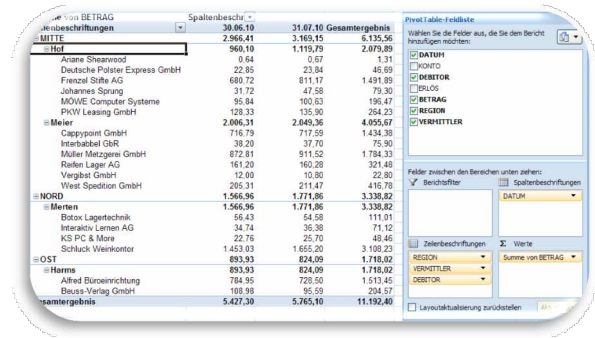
| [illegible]e von BETRAG | Spaltenbeschr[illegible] | | |
|---|---|---|---|
| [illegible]enbeschriftungen | 30.06.10 | 31.07.10 | Gesamtergebnis |
| ⊟MITTE | 2.966,41 | 3.169,15 | 6.135,56 |
| ⊟Hof | 960,10 | 1.119,79 | 2.079,89 |
| Ariane Shearwood | 0,64 | 0,67 | 1,31 |
| Deutsche Polster Express GmbH | 22,85 | 23,84 | 46,69 |
| Frenzel Stifte AG | 680,72 | 811,17 | 1.491,89 |
| Johannes Sprung | 31,72 | 47,58 | 79,30 |
| MÖWE Computer Systeme | 95,84 | 100,63 | 196,47 |
| PKW Leasing GmbH | 128,33 | 135,90 | 264,23 |
| ⊟Meier | 2.006,31 | 2.049,36 | 4.055,67 |
| Cappypoint GmbH | 716,79 | 717,59 | 1.434,38 |
| Interbabbel GbR | 38,20 | 37,70 | 75,90 |
| Müller Metzgerei GmbH | 872,81 | 911,52 | 1.784,33 |
| Reifen Lager AG | 161,20 | 160,28 | 321,48 |
| Vergibst GmbH | 12,00 | 10,80 | 22,80 |
| West Spedition GmbH | 205,31 | 211,47 | 416,78 |
| ⊟NORD | 1.566,96 | 1.771,86 | 3.338,82 |
| ⊟Merten | 1.566,96 | 1.771,86 | 3.338,82 |
| Botox Lagertechnik | 56,43 | 54,58 | 111,01 |
| Interaktiv Lernen AG | 34,74 | 36,38 | 71,12 |
| KS PC & More | 22,76 | 25,70 | 48,46 |
| Schluck Weinkontor | 1.453,03 | 1.655,20 | 3.108,23 |
| ⊟OST | 893,93 | 824,09 | 1.718,02 |
| ⊟Harms | 893,93 | 824,09 | 1.718,02 |
| Alfred Büroeinrichtung | 784,95 | 728,50 | 1.513,45 |
| Beuss-Verlag GmbH | 108,98 | 95,59 | 204,57 |
| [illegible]esamtergebnis | 5.427,30 | 5.765,10 | 11.192,40 |

PivotTable-Feldliste

Wählen Sie die Felder aus, die Sie dem Bericht hinzufügen möchten:

☑ DATUM
☐ KONTO
☑ DEBITOR
☐ ERLÖS
☑ BETRAG
☑ REGION
☑ VERMITTLER

Felder zwischen den Bereichen unten ziehen:

Berichtsfilter

Spaltenbeschriftungen

DATUM

Zeilenbeschriftungen

Σ Werte

REGION

VERMITTLER

DEBITOR

Summe von BETRAG

☐ Layoutaktualisierung zurückstellen

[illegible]